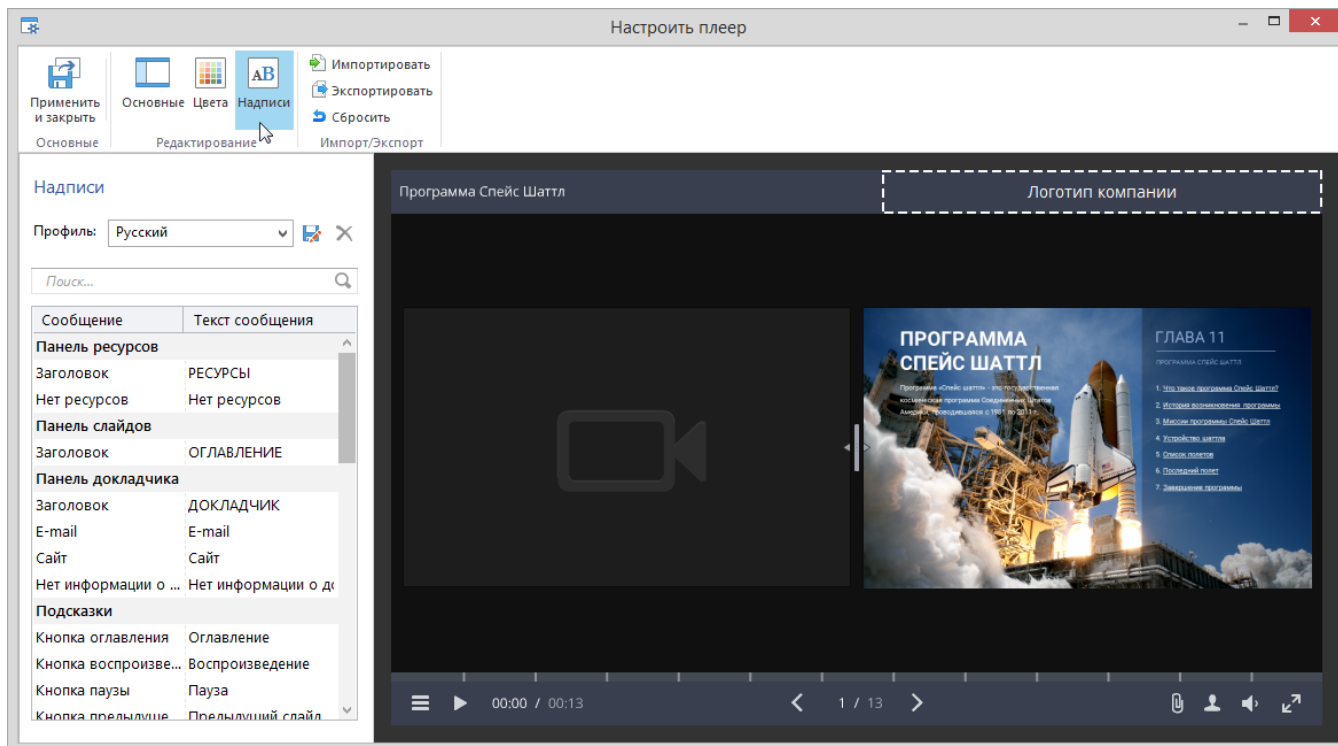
Настроить плеер

Применить и закрыть
Основные

Основные Цвета Надписи
Редактирование

Импортировать
Экспортировать
Сбросить
Импорт/Экспорт

Надписи

Профиль: Русский

Поиск...

| Сообщение | Текст сообщения |
|---|---|
| Панель ресурсов | |
| Заголовок | РЕСУРСЫ |
| Нет ресурсов | Нет ресурсов |
| Панель слайдов | |
| Заголовок | ОГЛАВЛЕНИЕ |
| Панель докладчика | |
| Заголовок | ДОКЛАДЧИК |
| E-mail | E-mail |
| Сайт | Сайт |
| Нет информации о ... | Нет информации о д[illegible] |
| Подсказки | |
| Кнопка оглавления | Оглавление |
| Кнопка воспроизве... | Воспроизведение |
| Кнопка паузы | Пауза |
| Кнопка предыдуще... | Предыдущий слайд |

Программа Спейс Шаттл

Логотип компании

ПРОГРАММА СПЕЙС ШАТТЛ

Программа «Спейс Шаттл» - это государственная космическая программа Соединенных Штатов Америки, проводившаяся с 1981 по 2011 г.

ГЛАВА 11

ПРОГРАММА СПЕЙС ШАТТЛ

1. Что такое программа Спейс Шаттл?
2. История возникновения программы
3. Миссии программы Спейс Шаттл
4. Устройство шаттла
5. Список полетов
6. Последний полет
7. Завершение программы

00:00 / 00:13

1 / 13